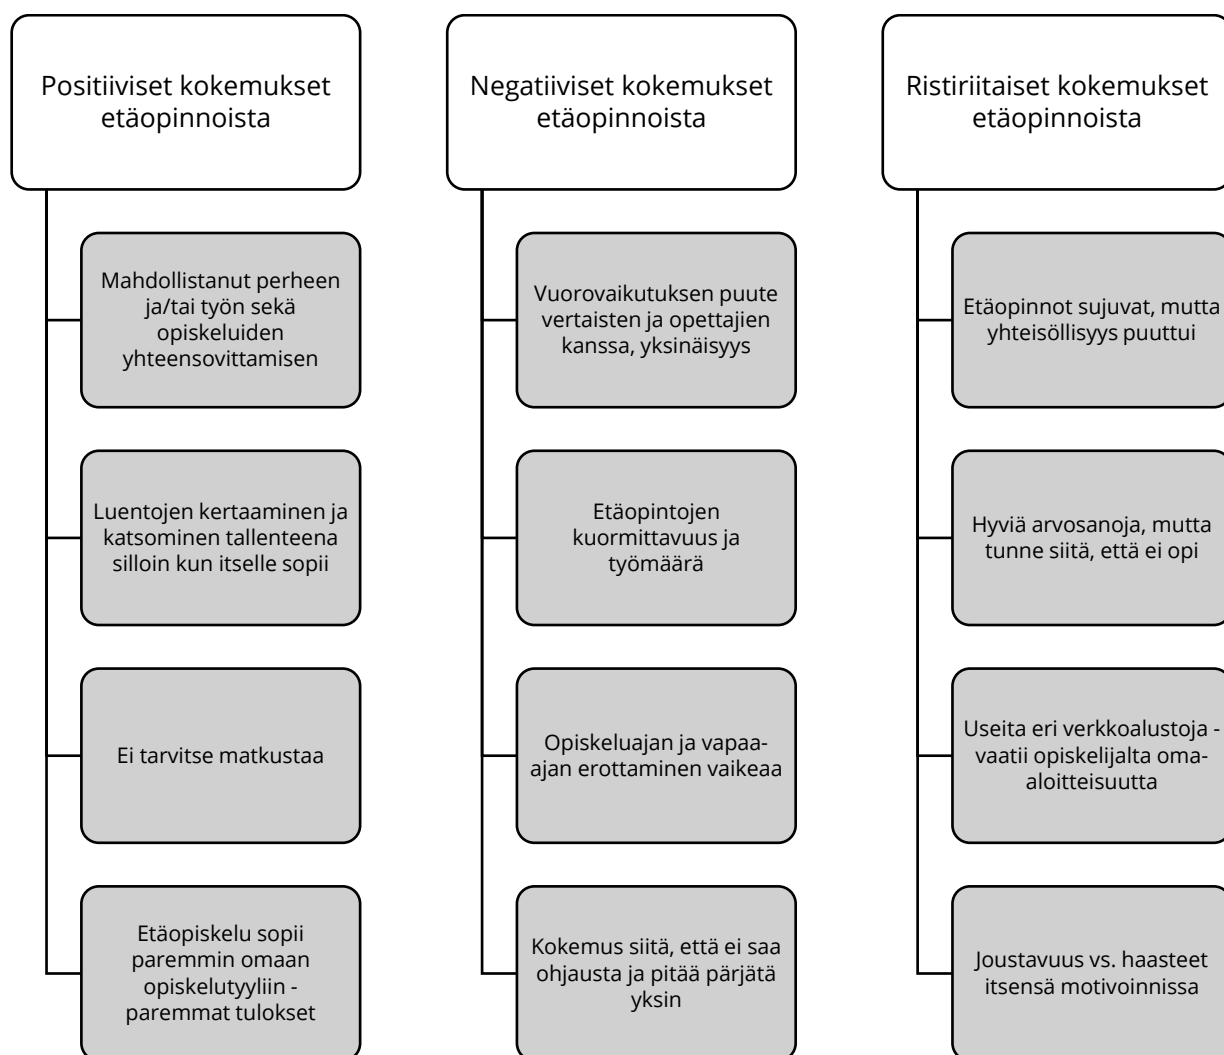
Positiiviset kokemukset etäopinnoista

Mahdollistanut perheen ja/tai työn sekä opiskeluiden yhteensovittamisen

Luentojen kertaaminen ja katsominen tallenteena silloin kun itselle sopii

Ei tarvitse matkustaa

Etäopiskelu sopii paremmin omaan opiskelutyyliin - paremmat tulokset

Negatiiviset kokemukset etäopinnoista

Vuorovaikutuksen puute vertaisten ja opettajien kanssa, yksinäisyys

Etäopintojen kuormittavuus ja työmäärä

Opiskeluajan ja vapaa-ajan erottaminen vaikeaa

Kokemus siitä, että ei saa ohjausta ja pitää pärjätä yksin

Ristiriitaiset kokemukset etäopinnoista

Etäopinnot sujuvat, mutta yhteisöllisyys puuttui

Hyviä arvosanoja, mutta tunne siitä, että ei opi

Useita eri verkkoalustoja - vaatii opiskelijalta oma-aloitteisuutta

Joustavuus vs. haasteet itsensä motivoinnissa